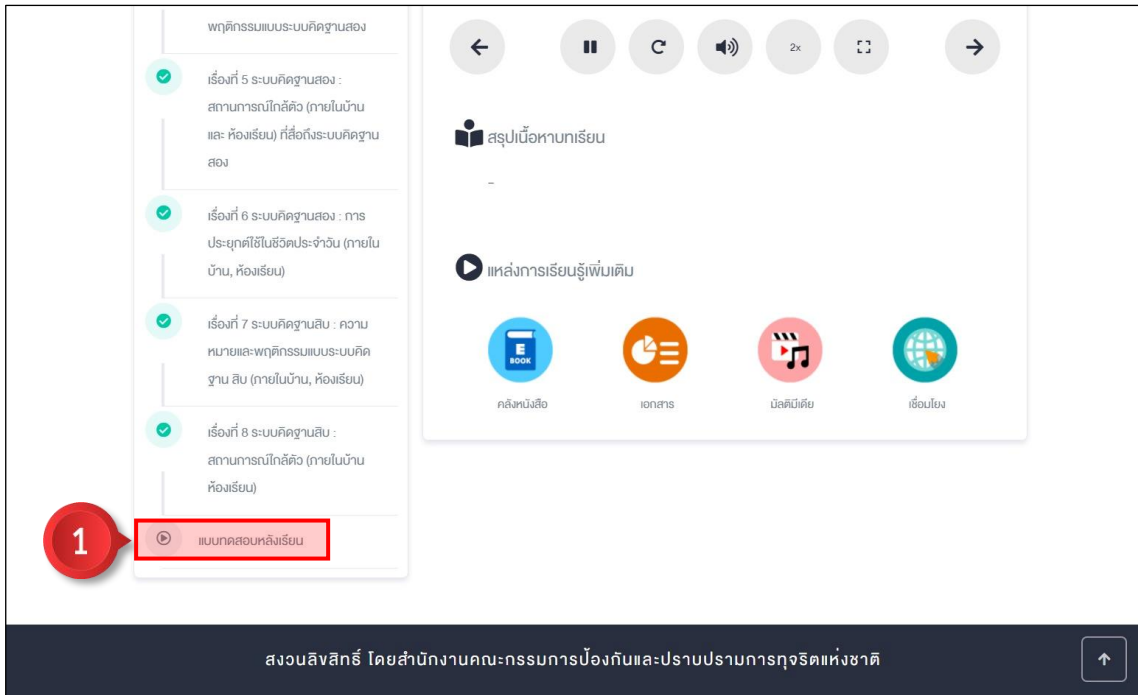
พฤติกรรมแบบระบบคิดฐานสอง

เรื่องที่ 5 ระบบคิดฐานสอง : สถานการณ์ใกล้ตัว (ภายในบ้าน และ ห้องเรียน) ที่สื่อถึงระบบคิดฐานสอง

เรื่องที่ 6 ระบบคิดฐานสอง : การประยุกต์ใช้ในชีวิตประจำวัน (ภายในบ้าน, ห้องเรียน)

เรื่องที่ 7 ระบบคิดฐานสิบ : ความหมายและพฤติกรรมแบบระบบคิดฐาน สิบ (ภายในบ้าน, ห้องเรียน)

เรื่องที่ 8 ระบบคิดฐานสิบ : สถานการณ์ใกล้ตัว (ภายในบ้าน ห้องเรียน)

1

แบบทดสอบหลังเรียน

2x

สรุปเนื้อหาบทเรียน

-

แหล่งการเรียนรู้เพิ่มเติม

BOOK

คลังหนังสือ

เอกสาร

มัลติมีเดีย

เชื่อมโยง

สงวนลิขสิทธิ์ โดยสำนักงานคณะกรรมการป้องกันและปราบปรามการทุจริตแห่งชาติ